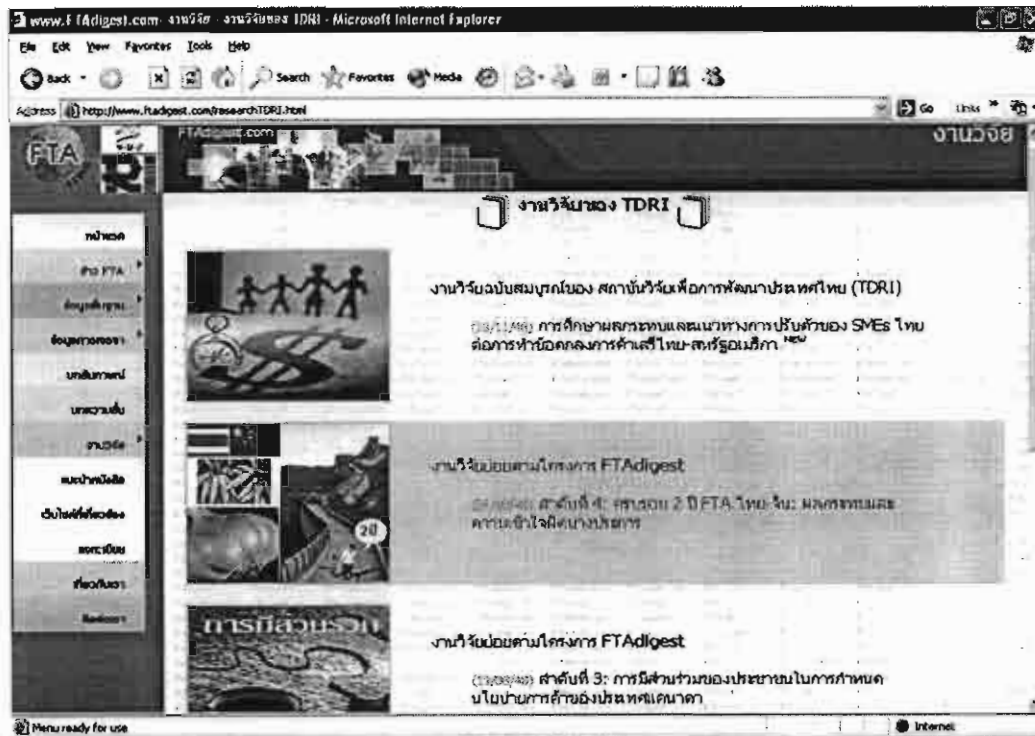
www.FTAdigest.com - งานวิจัย - งานวิจัยของ TDRI - Microsoft Internet Explorer

File Edit View Favorites Tools Help

Back Search Favorites Media

Address http://www.ftadigest.com/researchTDRI.html Go Links

FTA

FTAdigest.com

งานวิจัย

งานวิจัยของ TDRI

หน้าแรก

ข่าว FTA

ข้อมูลพื้นฐาน

ข้อมูลการเจรจา

บทสัมภาษณ์

บทความเห็น

งานวิจัย

แนะนำหนังสือ

เว็บไซต์ที่เกี่ยวข้อง

ลงทะเบียน

เกี่ยวกับเรา

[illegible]

งานวิจัยฉบับสมบูรณ์ของ สถาบันวิจัยเพื่อการพัฒนาประเทศไทย (TDRI)

(03/11/48) การศึกษาผลกระทบและแนวทางการปรับตัวของ SMEs ไทย ต่อการทำข้อตกลงการค้าเสรีไทย-สหรัฐอเมริกา NEW

งานวิจัยย่อยตามโครงการ FTAdigest

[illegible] ลำดับที่ 4: ครบรอบ 2 ปี FTA ไทย-จีน: ผลกระทบและความเข้าใจผิดบางประการ

การมีส่วนร่วม

งานวิจัยย่อยตามโครงการ FTAdigest

(23/09/48) ลำดับที่ 3: การมีส่วนร่วมของประชาชนในการกำหนดนโยบายการค้าของประเทศแคนาดา

Menu ready for use

Internet